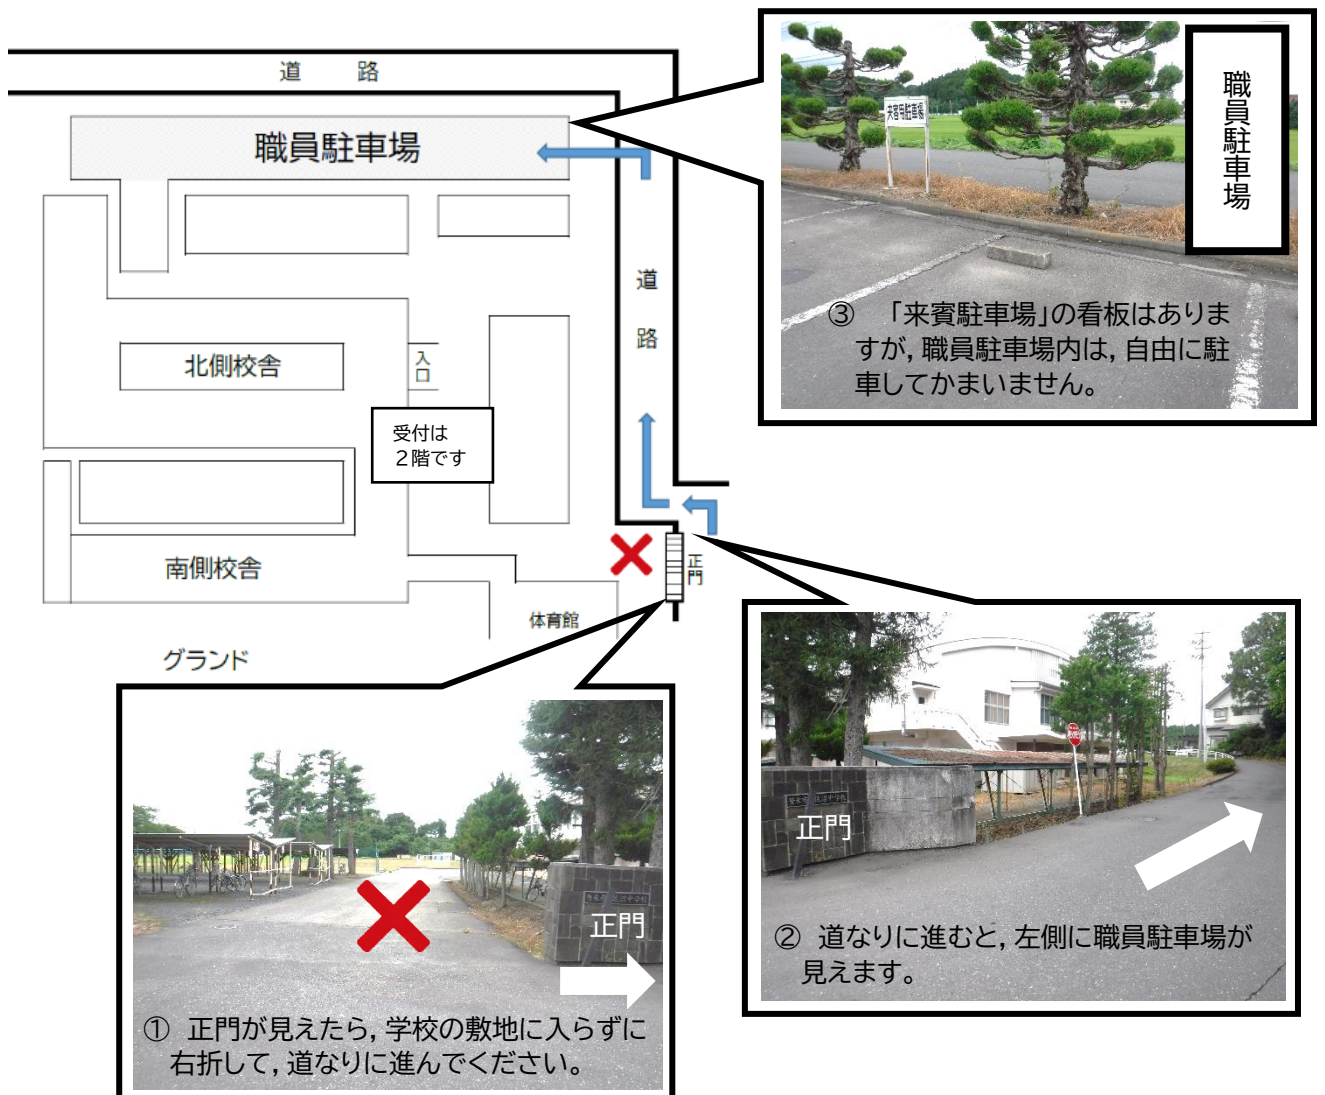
道　　路

職員駐車場

道

路

北側校舎

入口

受付は
２階です

南側校舎

正門

体育館

グランド

職員駐車場

来賓用駐車場

③　「来賓駐車場」の看板はありますが，職員駐車場内は，自由に駐車してかまいません。

正門

② 道なりに進むと，左側に職員駐車場が見えます。

正門

① 正門が見えたら，学校の敷地に入らずに右折して，道なりに進んでください。